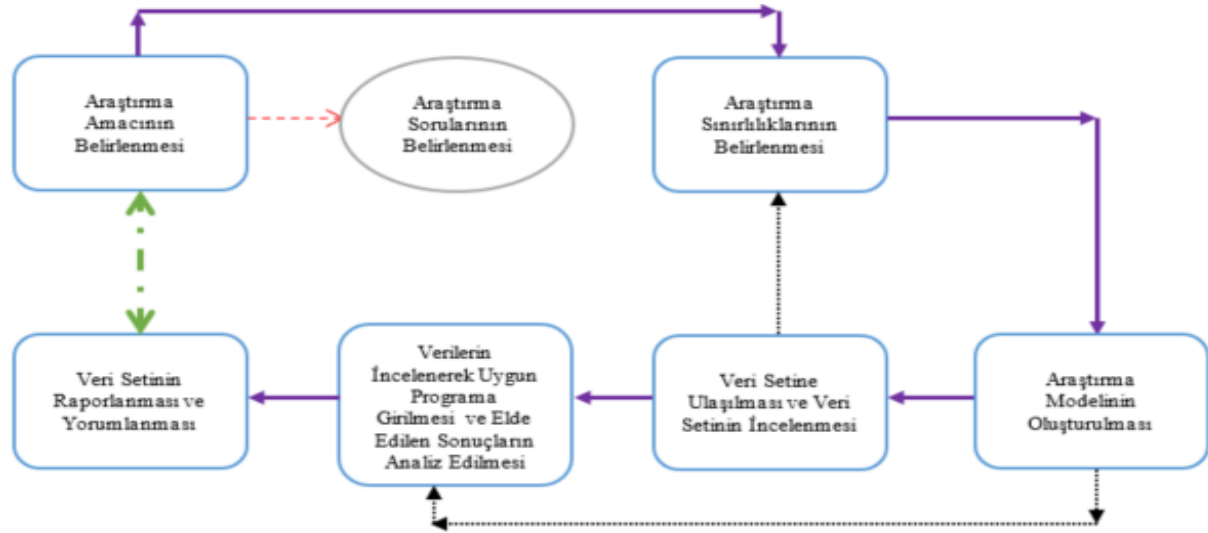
Araştırma Amacının Belirlenmesi

Araştırma Sorularının Belirlenmesi

Araştırma Sınırlılıklarının Belirlenmesi

Veri Setinin Raporlanması ve Yorumlanması

Verilerin İncelenerek Uygun Programa Girilmesi ve Elde Edilen Sonuçların Analiz Edilmesi

Veri Setine Ulaşılması ve Veri Setinin İncelenmesi

Araştırma Modelinin Oluşturulması